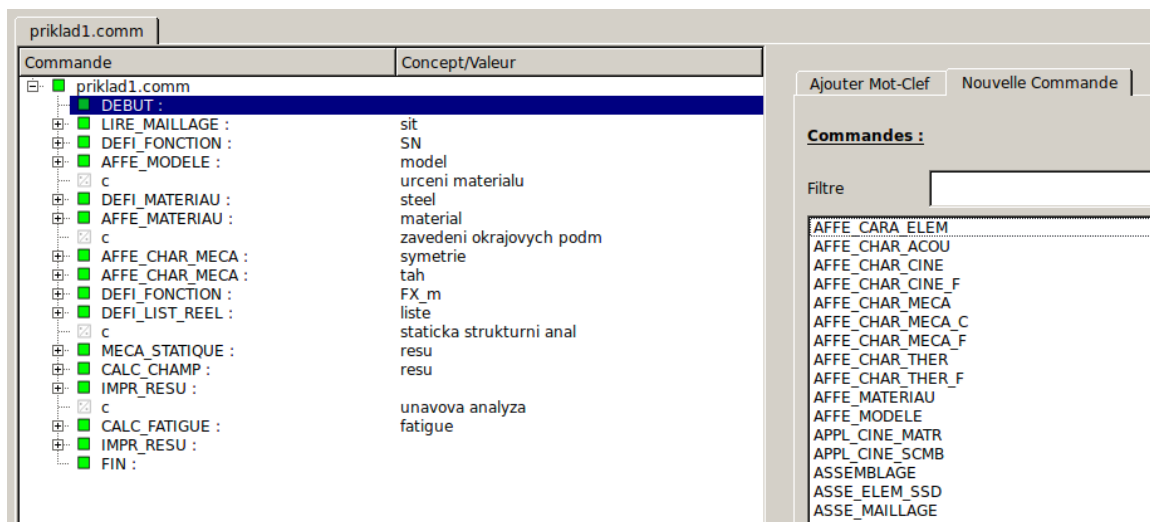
priklad1.comm

| Commande | Concept/Valeur |
|---|---|
| priklad1.comm | |
| DEBUT : | |
| LIRE_MAILLAGE : | sit |
| DEFI_FONCTION : | SN |
| AFFE_MODELE : | model |
| c | urceni materialu |
| DEFI_MATERIAU : | steel |
| AFFE_MATERIAU : | material |
| c | zavedeni okrajovych podm |
| AFFE_CHAR_MECA : | symetrie |
| AFFE_CHAR_MECA : | tah |
| DEFI_FONCTION : | FX_m |
| DEFI_LIST_REEL : | liste |
| c | staticka strukturni anal |
| MECA_STATIQUE : | resu |
| CALC_CHAMP : | resu |
| IMPR_RESU : | |
| c | unavova analyza |
| CALC_FATIGUE : | fatigue |
| IMPR_RESU : | |
| FIN : | |

Ajouter Mot-Clef
Nouvelle Commande

Commandes :

Filtre

AFFE_CARA_ELEM
AFFE_CHAR_ACOU
AFFE_CHAR_CINE
AFFE_CHAR_CINE_F
AFFE_CHAR_MECA
AFFE_CHAR_MECA_C
AFFE_CHAR_MECA_F
AFFE_CHAR_THER
AFFE_CHAR_THER_F
AFFE_MATERIAU
AFFE_MODELE
APPL_CINE_MATR
APPL_CINE_SCMB
ASSEMBLAGE
ASSE_ELEM_SSD
ASSE_MAILLAGE